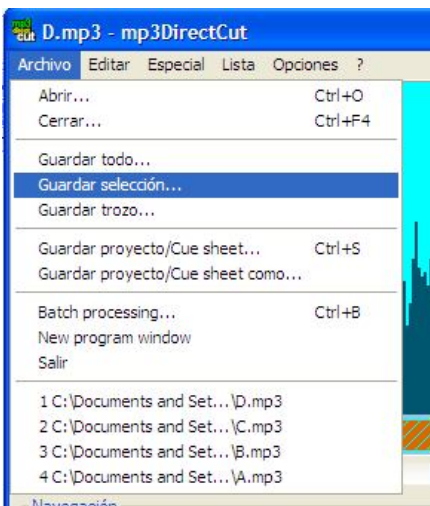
mp3 cut D.mp3 - mp3DirectCut

Archivo Editar Especial Lista Opciones ?

Abrir... Ctrl+O
Cerrar... Ctrl+F4

Guardar todo...
Guardar selección...
Guardar trozo...

Guardar proyecto/Cue sheet... Ctrl+S
Guardar proyecto/Cue sheet como...

Batch processing... Ctrl+B
New program window
Salir

1 C:\Documents and Set...\D.mp3
2 C:\Documents and Set...\C.mp3
3 C:\Documents and Set...\B.mp3
4 C:\Documents and Set...\A.mp3

Navegación